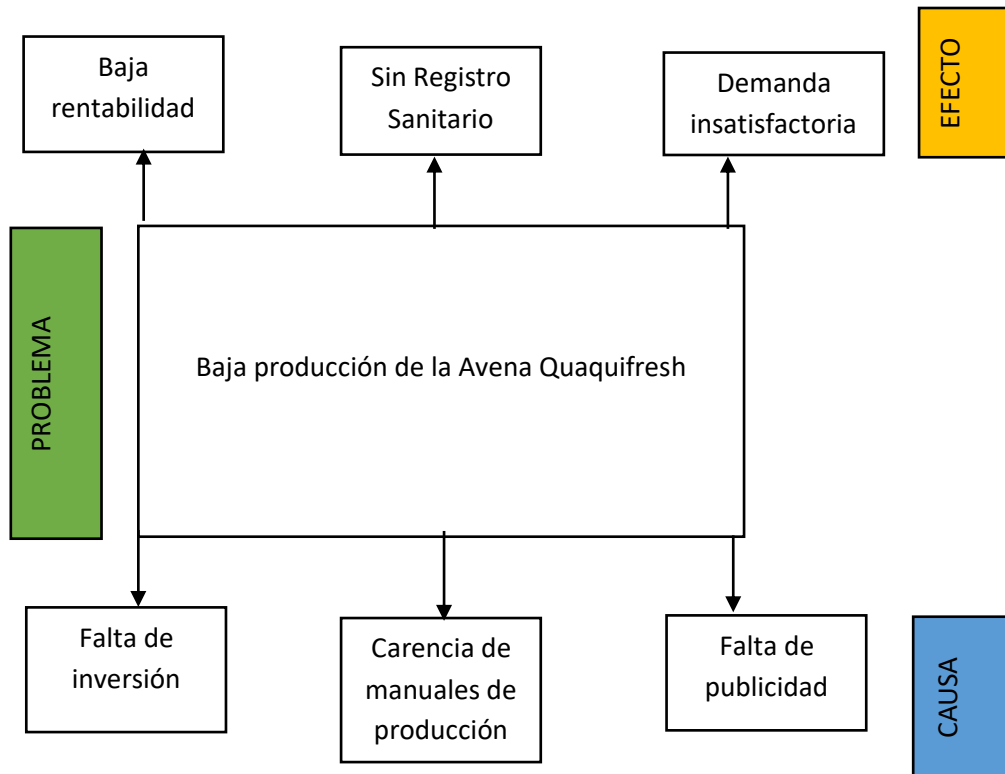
Baja rentabilidad

Sin Registro Sanitario

Demanda insatisfactoria

EFECTO

PROBLEMA

Baja producción de la Avena Quaquifresh

Falta de inversión

Carencia de manuales de producción

Falta de publicidad

CAUSA